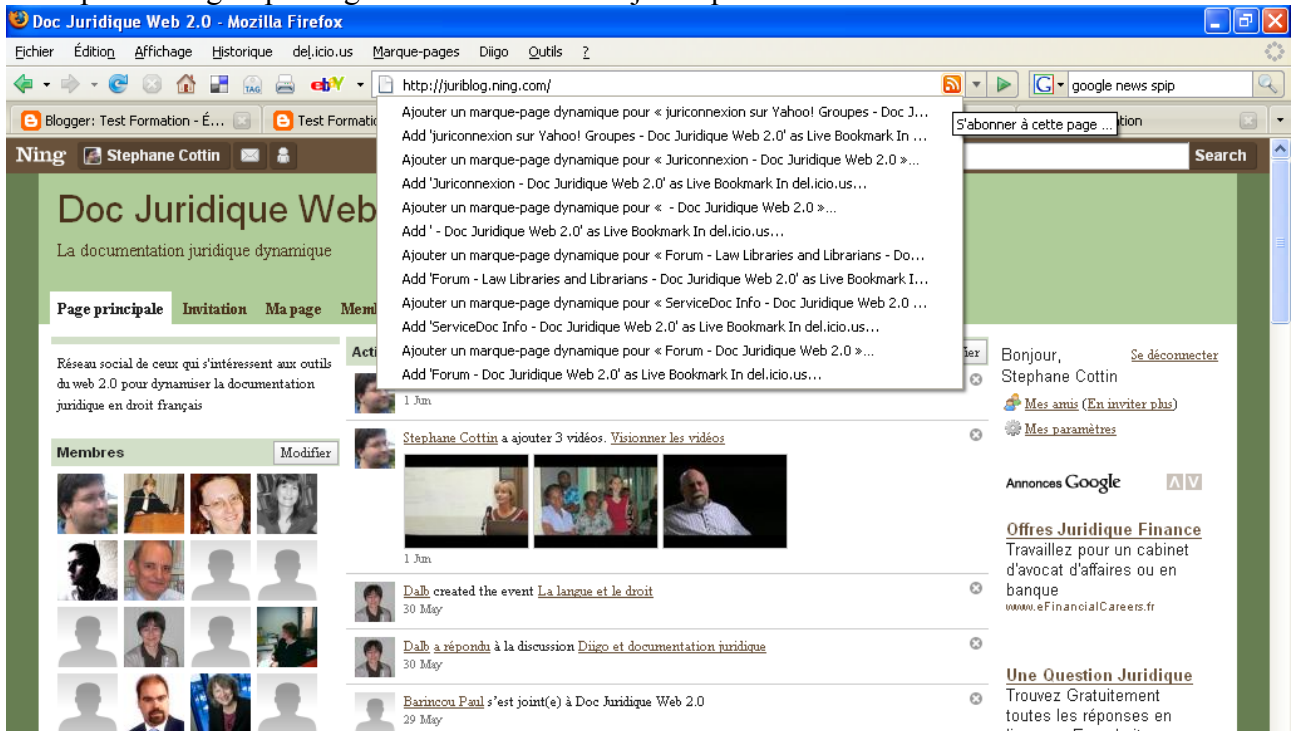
Doc Juridique Web 2.0 - Mozilla Firefox

Fichier Édition Affichage Historique del.icio.us Marque-pages Diigo Outils ?

http://juriblog.ning.com/

google news spip

Blogger: Test Formation - É... Test Formatio

S'abonner à cette page ...

Ajouter un marque-page dynamique pour « juriconnexion sur Yahoo! Groupes - Doc J...
Add 'juriconnexion sur Yahoo! Groupes - Doc Juridique Web 2.0' as Live Bookmark In ...
Ajouter un marque-page dynamique pour « Juriconnexion - Doc Juridique Web 2.0 »...
Add 'Juriconnexion - Doc Juridique Web 2.0' as Live Bookmark In del.icio.us...
Ajouter un marque-page dynamique pour « - Doc Juridique Web 2.0 »...
Add ' - Doc Juridique Web 2.0' as Live Bookmark In del.icio.us...
Ajouter un marque-page dynamique pour « Forum - Law Libraries and Librarians - Do...
Add 'Forum - Law Libraries and Librarians - Doc Juridique Web 2.0' as Live Bookmark I...
Ajouter un marque-page dynamique pour « ServiceDoc Info - Doc Juridique Web 2.0 ...
Add 'ServiceDoc Info - Doc Juridique Web 2.0' as Live Bookmark In del.icio.us...
Ajouter un marque-page dynamique pour « Forum - Doc Juridique Web 2.0 »...
Add 'Forum - Doc Juridique Web 2.0' as Live Bookmark In del.icio.us...

Ning Stephane Cottin

Search

Doc Juridique Web

La documentation juridique dynamique

Page principale Invitation Ma page Mem

Réseau social de ceux qui s'intéressent aux outils du web 2.0 pour dynamiser la documentation juridique en droit français

Membres Modifier

Acti

1 Jun

Stephane Cottin a ajouter 3 vidéos. Visionner les vidéos

1 Jun

Dalb created the event La langue et le droit
30 May

Dalb a répondu à la discussion Diigo et documentation juridique
30 May

Barincou Paul s'est joint(e) à Doc Juridique Web 2.0
29 May

Bonjour, Stephane Cottin
Se déconnecter
Mes amis (En inviter plus)
Mes paramètres

Annonces Google

Offres Juridique Finance
Travaillez pour un cabinet d'avocat d'affaires ou en banque
www.eFinancialCareers.fr

Une Question Juridique
Trouvez Gratuitement toutes les réponses en